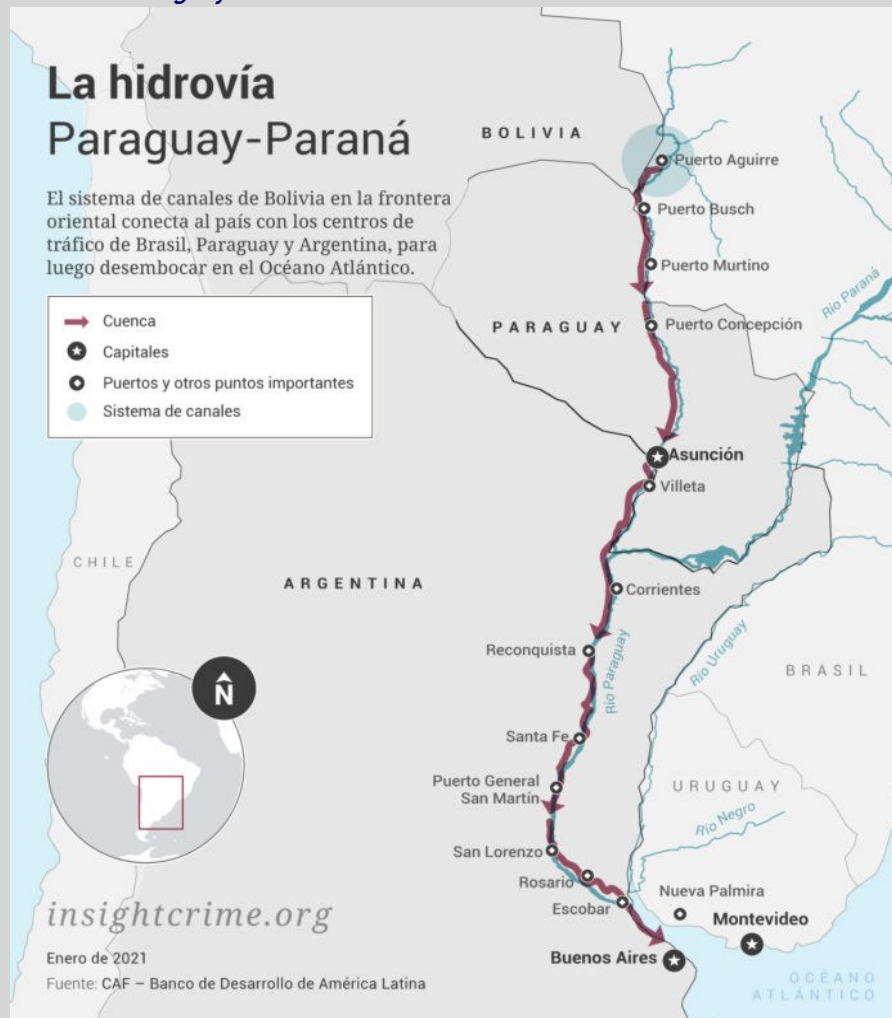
La hidrovía
Paraguay-Paraná

El sistema de canales de Bolivia en la frontera oriental conecta al país con los centros de tráfico de Brasil, Paraguay y Argentina, para luego desembocar en el Océano Atlántico.

Cuenca
Capitales
Puertos y otros puntos importantes
Sistema de canales

BOLIVIA
Puerto Aguirre
Puerto Busch
Puerto Murtino
PARAGUAY
Puerto Concepción
Río Paraná
Asunción
Villeta
CHILE
ARGENTINA
Corrientes
Reconquista
Río Paraguay
Río Uruguay
BRASIL
N
Santa Fe
Puerto General San Martín
URUGUAY
Río Negro
San Lorenzo
Rosario
Nueva Palmira
Escobar
Montevideo
Buenos Aires
OCÉANO ATLÁNTICO

insightcrime.org

Enero de 2021
Fuente: CAF – Banco de Desarrollo de América Latina